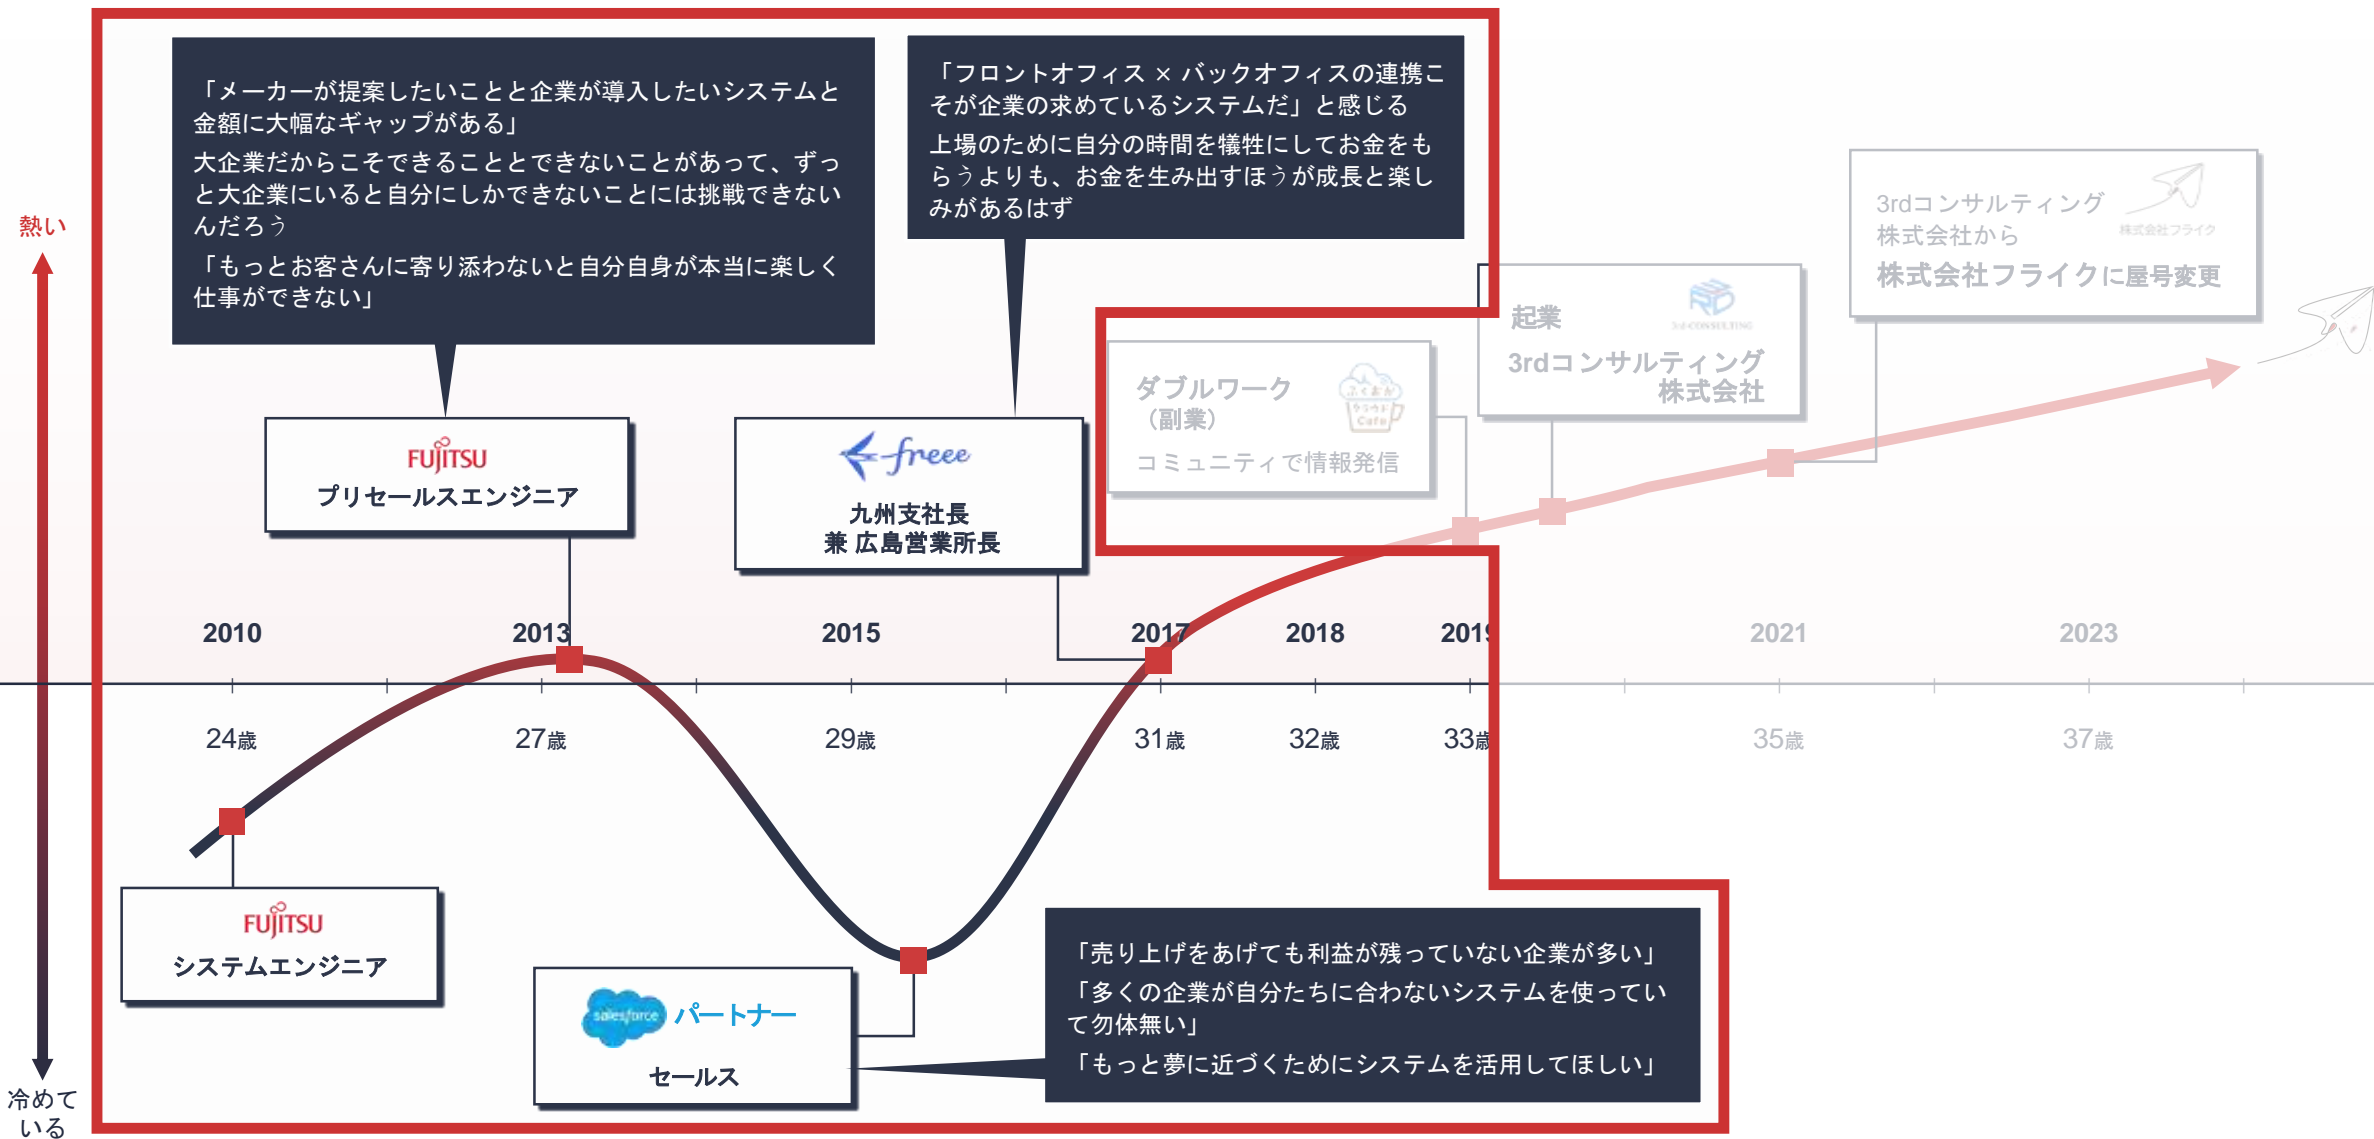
熱い

冷めている

「メーカーが提案したいことと企業が導入したいシステムと金額に大幅なギャップがある」
大企業だからこそできることとできないことがあって、ずっと大企業にいると自分にしかできないことには挑戦できないんだろう
「もっとお客さんに寄り添わないと自分自身が本当に楽しく仕事ができない」

「フロントオフィス × バックオフィスの連携こそが企業の求めているシステムだ」と感じる
上場のために自分の時間を犠牲にしてお金をもらうよりも、お金を生み出すほうが成長と楽しみがあるはず

3rdコンサルティング株式会社から
株式会社フライクに屋号変更
株式会社フライク

起業
3rdコンサルティング株式会社

ダブルワーク（副業）
コミュニティで情報発信

FUJITSU
プリセールスエンジニア

freee
九州支社長
兼 広島営業所長

2010
2013
2015
2017
2018
2019
2021
2023

24歳
27歳
29歳
31歳
32歳
33歳
35歳
37歳

FUJITSU
システムエンジニア

salesforce パートナー
セールス

「売り上げをあげても利益が残っていない企業が多い」
「多くの企業が自分たちに合わないシステムを使っていて勿体無い」
「もっと夢に近づくためにシステムを活用してほしい」